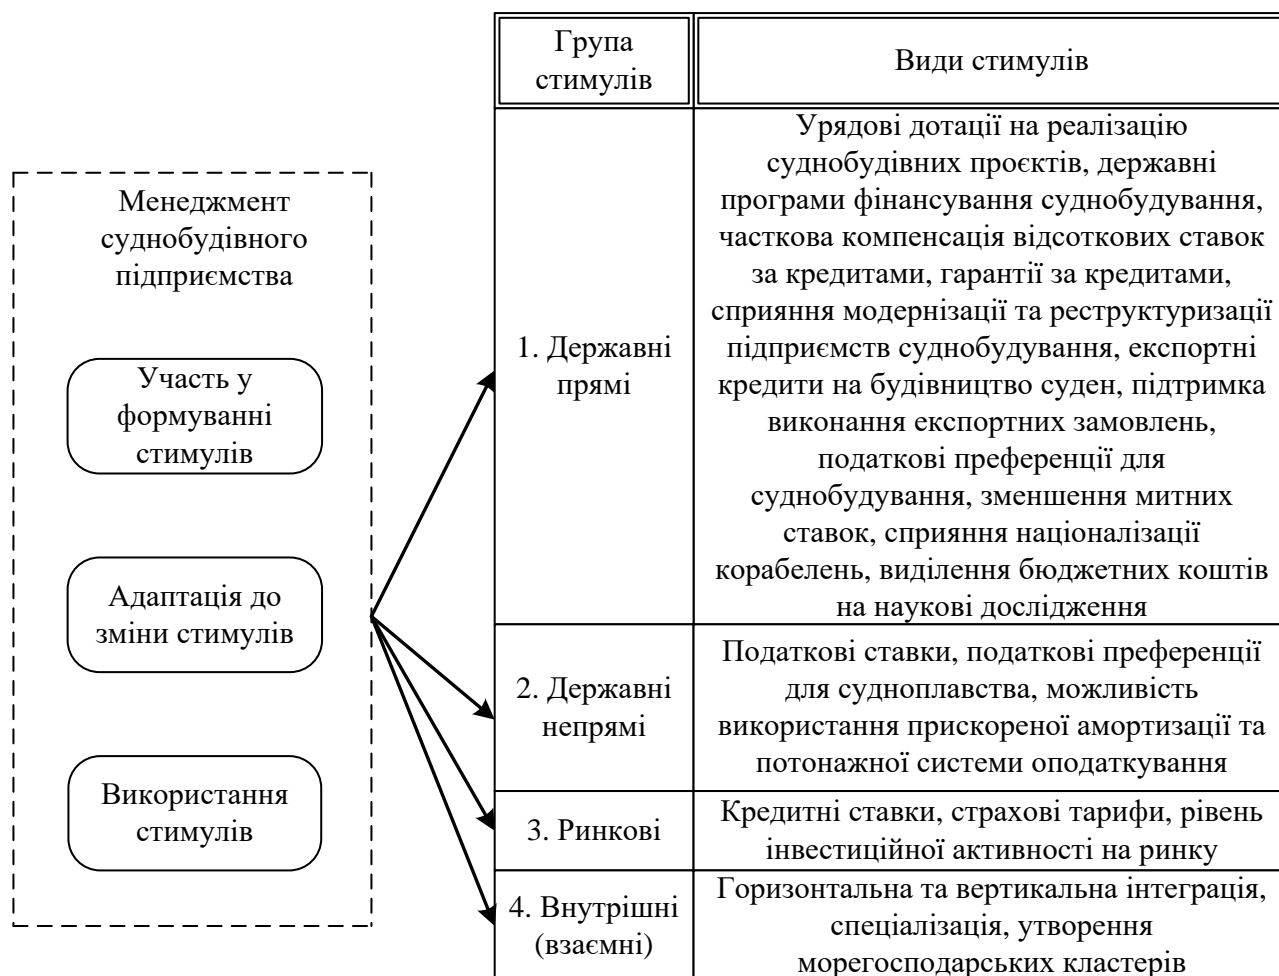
Менеджмент суднобудівного підприємства

Участь у формуванні стимулів

Адаптація до зміни стимулів

Використання стимулів

| Група стимулів | Види стимулів |
|---|---|
| 1. Державні прямі | Урядові дотації на реалізацію суднобудівних проєктів, державні програми фінансування суднобудування, часткова компенсація відсоткових ставок за кредитами, гарантії за кредитами, сприяння модернізації та реструктуризації підприємств суднобудування, експортні кредити на будівництво суден, підтримка виконання експортних замовлень, податкові преференції для суднобудування, зменшення митних ставок, сприяння націоналізації корабелень, виділення бюджетних коштів на наукові дослідження |
| 2. Державні непрямі | Податкові ставки, податкові преференції для судноплавства, можливість використання прискореної амортизації та потонажної системи оподаткування |
| 3. Ринкові | Кредитні ставки, страхові тарифи, рівень інвестиційної активності на ринку |
| 4. Внутрішні (взаємні) | Горизонтальна та вертикальна інтеграція, спеціалізація, утворення морегосподарських кластерів |